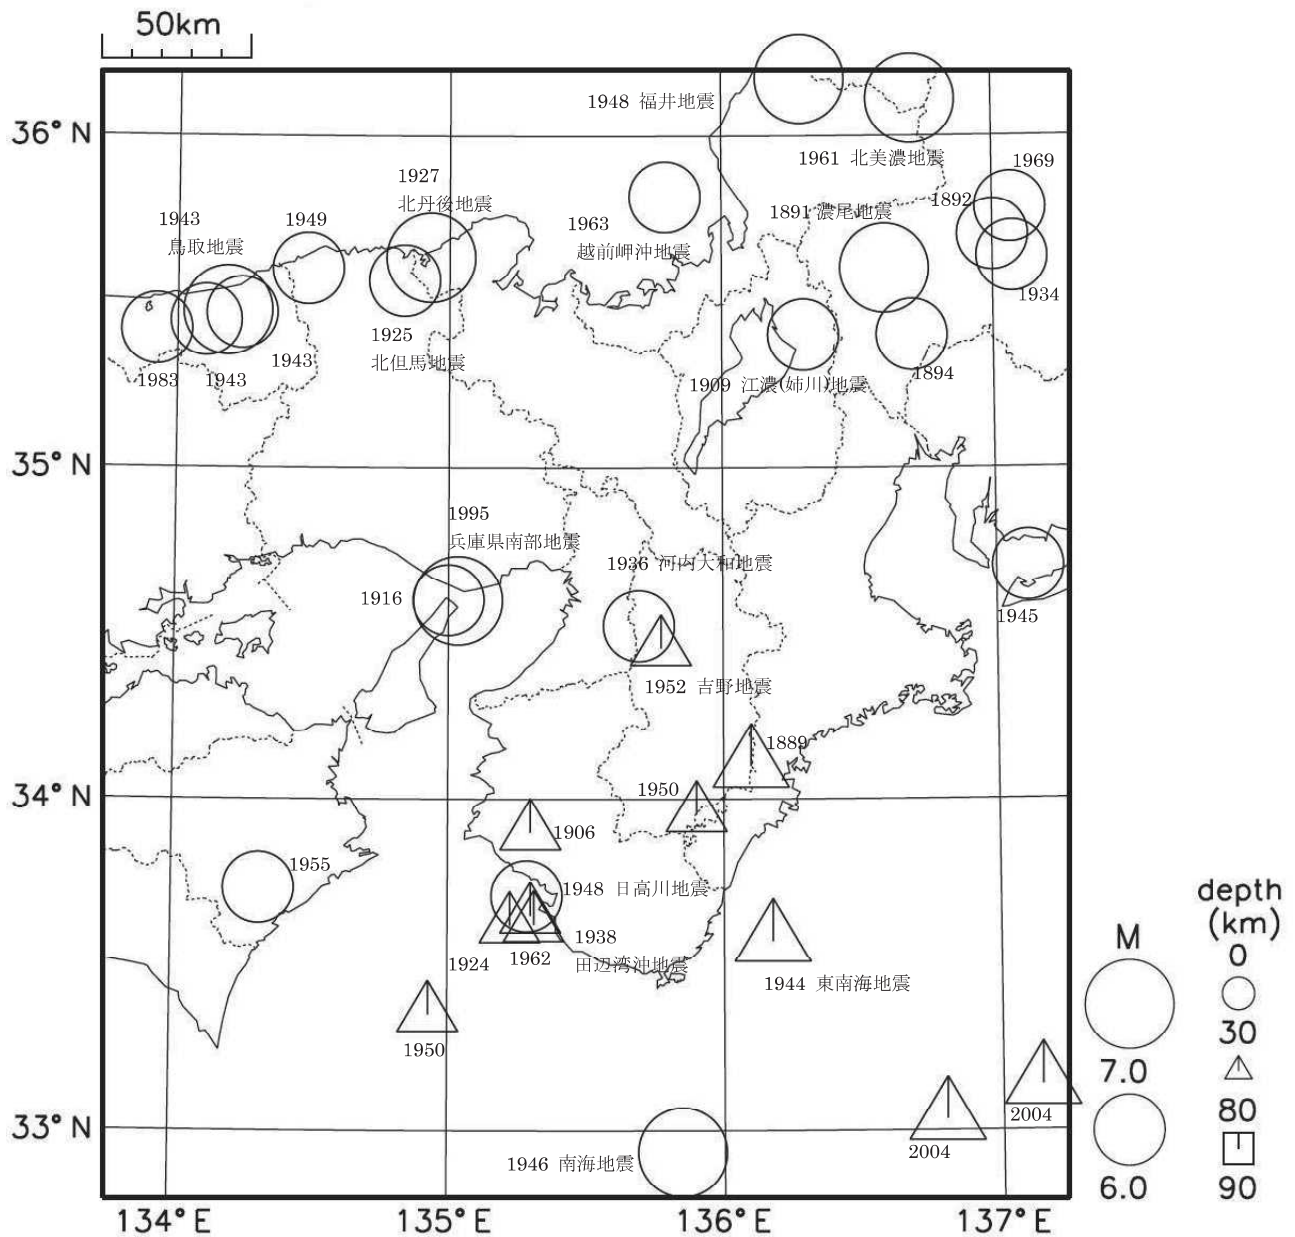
50km

36° N
35° N
34° N
33° N

1948 福井地震
1961 北美濃地震
1969
1892
1934
1891 濃尾地震
1894
1963
越前岬沖地震
1927
北丹後地震
1949
1943
鳥取地震
1983
1943
1943
1925
北但馬地震
1909 江濃(姉川)地震
1995
兵庫県南部地震
1916
1936 河内大和地震
1945
1952 吉野地震
1889
1950
1906
1955
1948 日高川地震
1938
1924
1962
田辺湾沖地震
1944 東南海地震
1950
1946 南海地震
2004
2004

M
7.0
6.0

depth
(km)
0
30
80
90

134° E
135° E
136° E
137° E